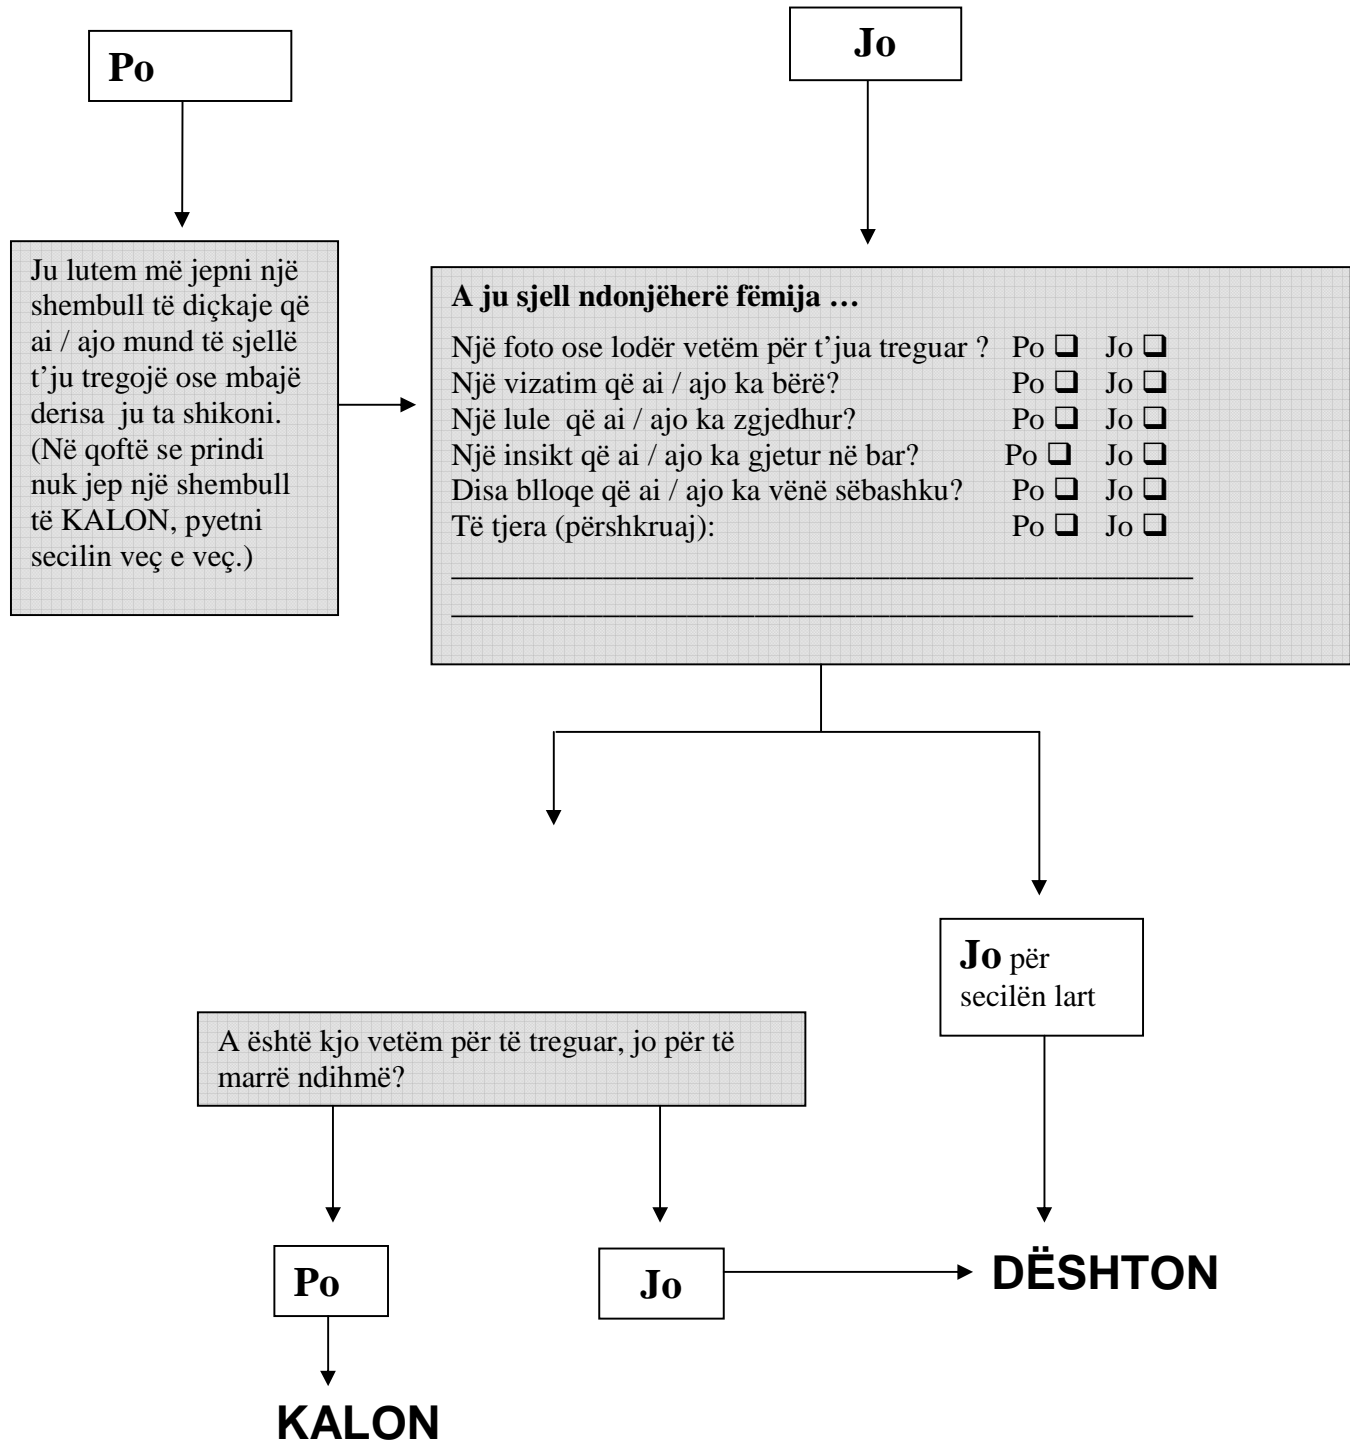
**Po**

**Jo**

Ju lutem më jepni një shembull të diçkaje që ai / ajo mund të sjellë t'ju tregojë ose mbajë derisa ju ta shikoni. (Në qoftë se prindi nuk jep një shembull të KALON, pyetni secilin veç e veç.)

**A ju sjell ndonjëherë fëmija …**

Një foto ose lodër vetëm për t'jua treguar ? Po ❑ Jo ❑
Një vizatim që ai / ajo ka bërë? Po ❑ Jo ❑
Një lule që ai / ajo ka zgjedhur? Po ❑ Jo ❑
Një insikt që ai / ajo ka gjetur në bar? Po ❑ Jo ❑
Disa blloqe që ai / ajo ka vënë sëbashku? Po ❑ Jo ❑
Të tjera (përshkruaj): Po ❑ Jo ❑

______________________________________________

______________________________________________

**Jo** për secilën lart

A është kjo vetëm për të treguar, jo për të marrë ndihmë?

**Po**

**Jo**

**DËSHTON**

**KALON**